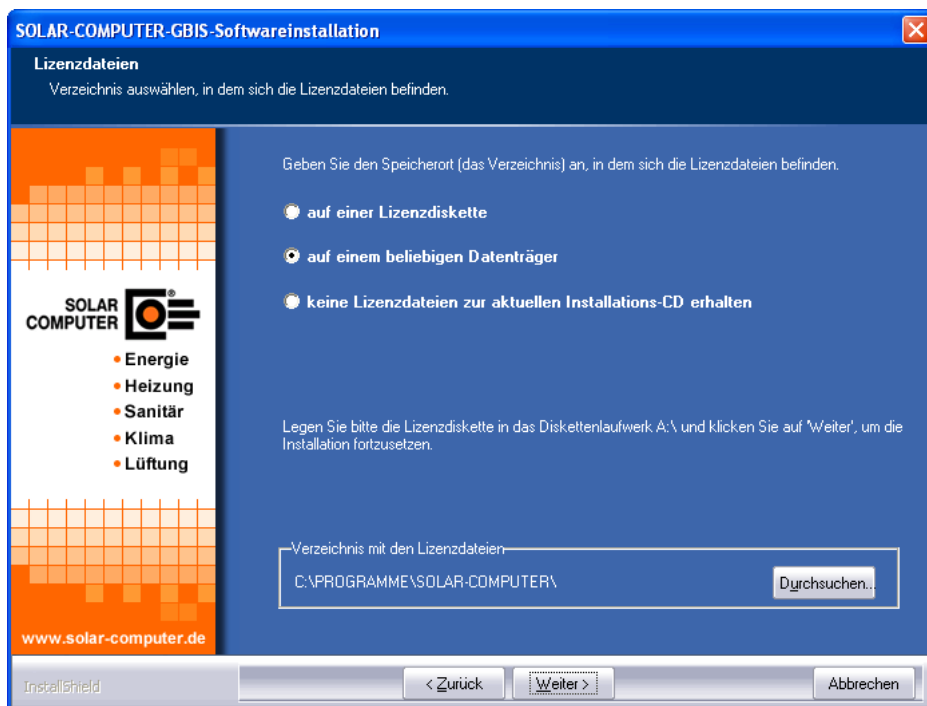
SOLAR-COMPUTER-GBIS-Softwareinstallation

Lizenzdateien

Verzeichnis auswählen, in dem sich die Lizenzdateien befinden.

SOLAR COMPUTER

• Energie
• Heizung
• Sanitär
• Klima
• Lüftung

www.solar-computer.de

Geben Sie den Speicherort (das Verzeichnis) an, in dem sich die Lizenzdateien befinden.

auf einer Lizenzdiskette

auf einem beliebigen Datenträger

keine Lizenzdateien zur aktuellen Installations-CD erhalten

Legen Sie bitte die Lizenzdiskette in das Diskettenlaufwerk A:\ und klicken Sie auf 'Weiter', um die Installation fortzusetzen.

Verzeichnis mit den Lizenzdateien

C:\PROGRAMME\SOLAR-COMPUTER\

Durchsuchen...

InstallShield

< Zurück

Weiter >

Abbrechen